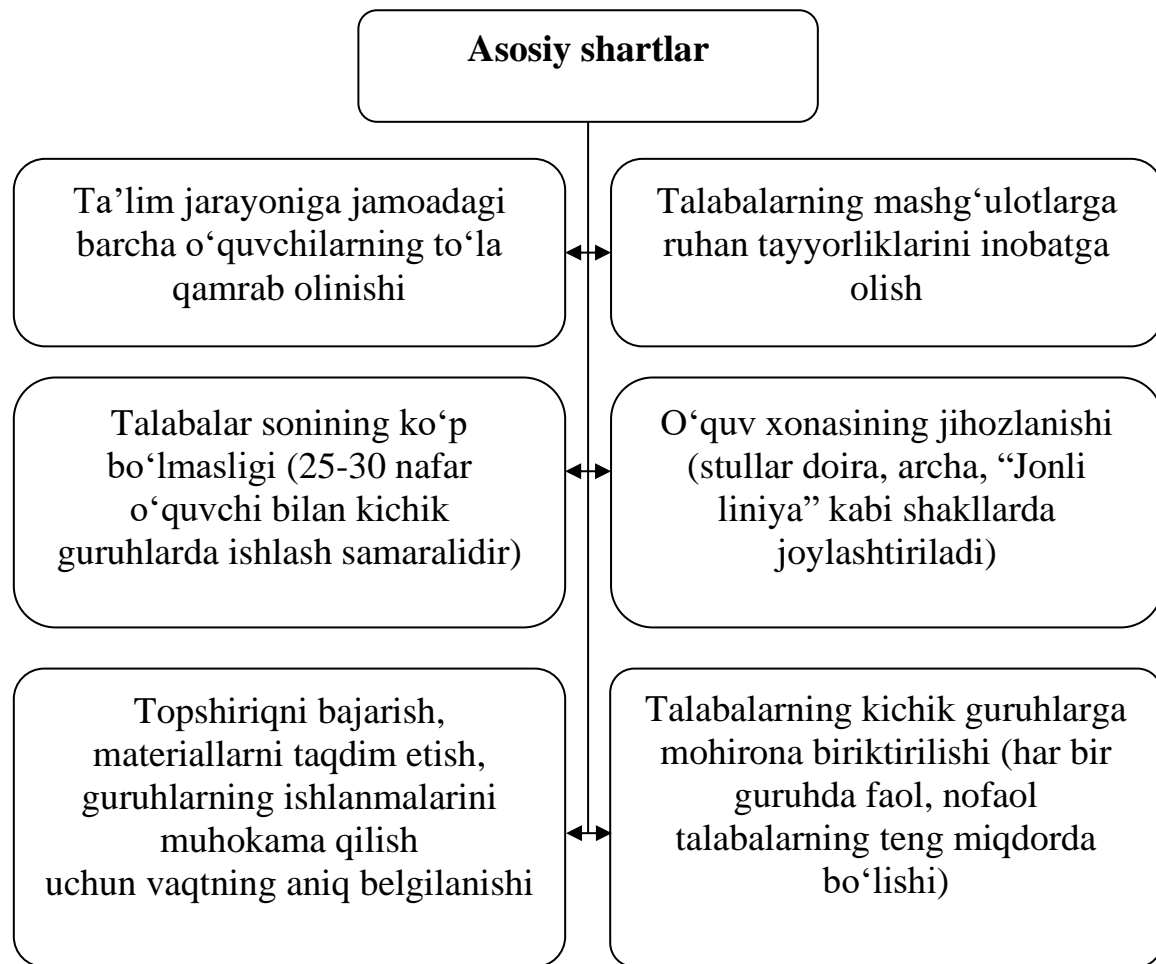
Asosiy shartlar

Ta’lim jarayoniga jamoadagi barcha o‘quvchilarning to‘la qamrab olinishi

Talabalarning mashg‘ulotlarga ruhan tayyorliklarini inobatga olish

Talabalar sonining ko‘p bo‘lmasligi (25-30 nafar o‘quvchi bilan kichik guruhlarda ishlash samaralidir)

O‘quv xonasining jihozlanishi (stullar doira, archa, “Jonli liniya” kabi shakllarda joylashtiriladi)

Topshiriqni bajarish, materiallarni taqdim etish, guruhlarning ishlanmalarini muhokama qilish uchun vaqtning aniq belgilanishi

Talabalarning kichik guruhlarga mohirona biriktirilishi (har bir guruhda faol, nofaol talabalarning teng miqdorda bo‘lishi)